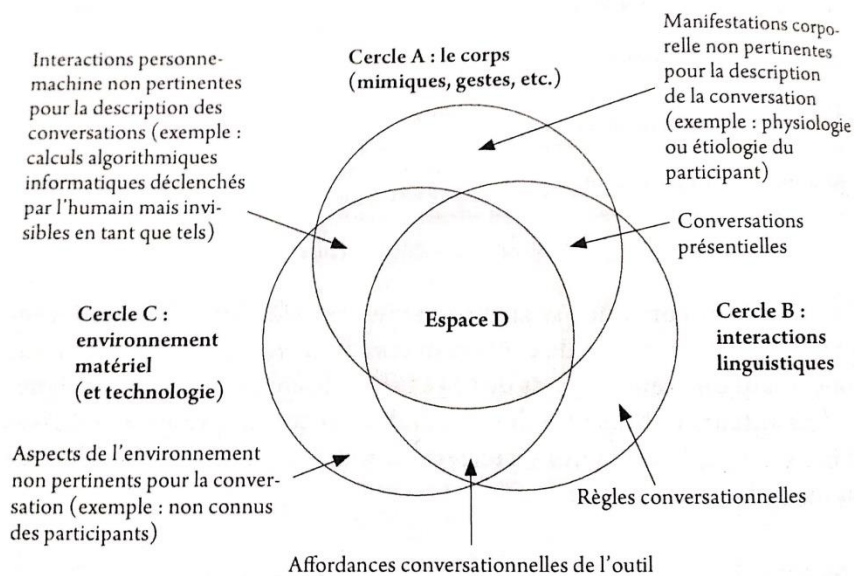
Interactions personne-machine non pertinentes pour la description des conversations (exemple : calculs algorithmiques informatiques déclenchés par l'humain mais invisibles en tant que tels)

Cercle A : le corps (mimiques, gestes, etc.)

Manifestations corporelle non pertinentes pour la description de la conversation (exemple : physiologie ou étiologie du participant)

Conversations présentielles

Cercle C : environnement matériel (et technologie)

Espace D

Cercle B : interactions linguistiques

Aspects de l'environnement non pertinents pour la conversation (exemple : non connus des participants)

Règles conversationnelles

Affordances conversationnelles de l'outil